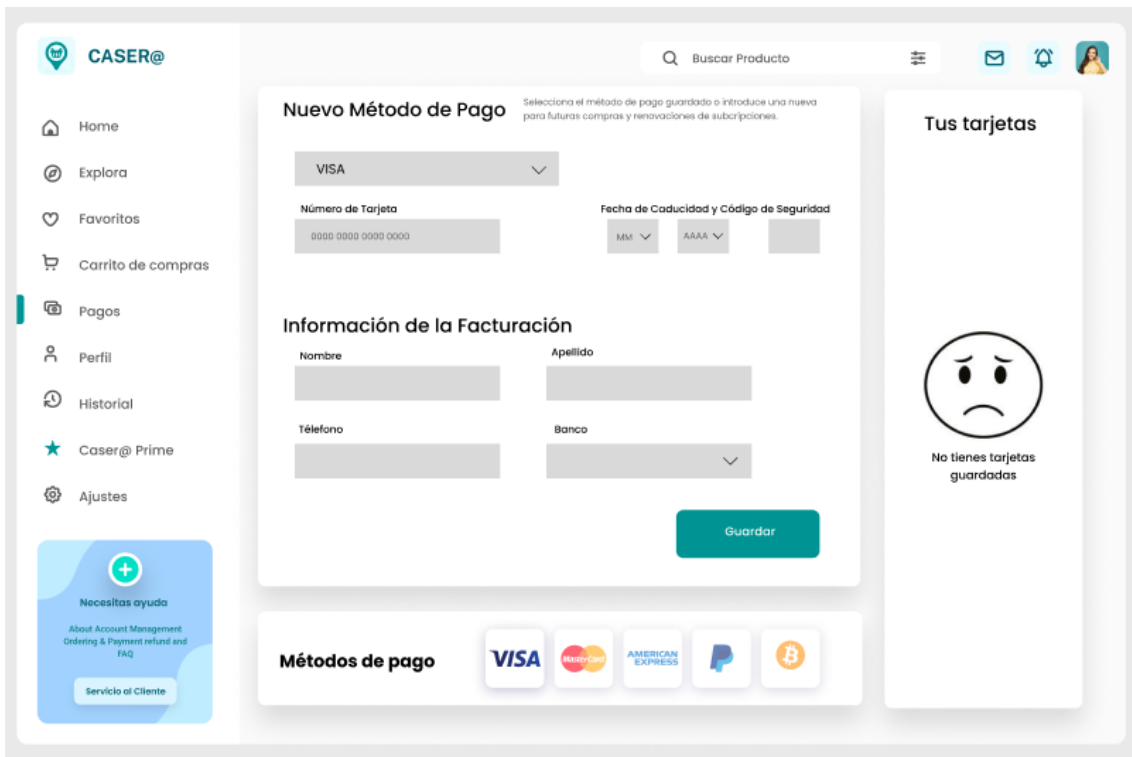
CASER@

Home
Explora
Favoritos
Carrito de compras
Pagos
Perfil
Historial
Caser@ Prime
Ajustes

Necesitas ayuda
About Account Management Ordering & Payment refund and FAQ
Servicio al Cliente

Buscar Producto

Nuevo Método de Pago
Selecciona el método de pago guardado o introduce una nueva para futuras compras y renovaciones de subcripciones.

VISA

Número de Tarjeta
0000 0000 0000 0000

Fecha de Caducidad y Código de Seguridad
MM
AAAA

Información de la Facturación
Nombre
Apellido
Télefono
Banco

Guardar

Métodos de pago
VISA
MasterCard
AMERICAN EXPRESS

Tus tarjetas

No tienes tarjetas guardadas